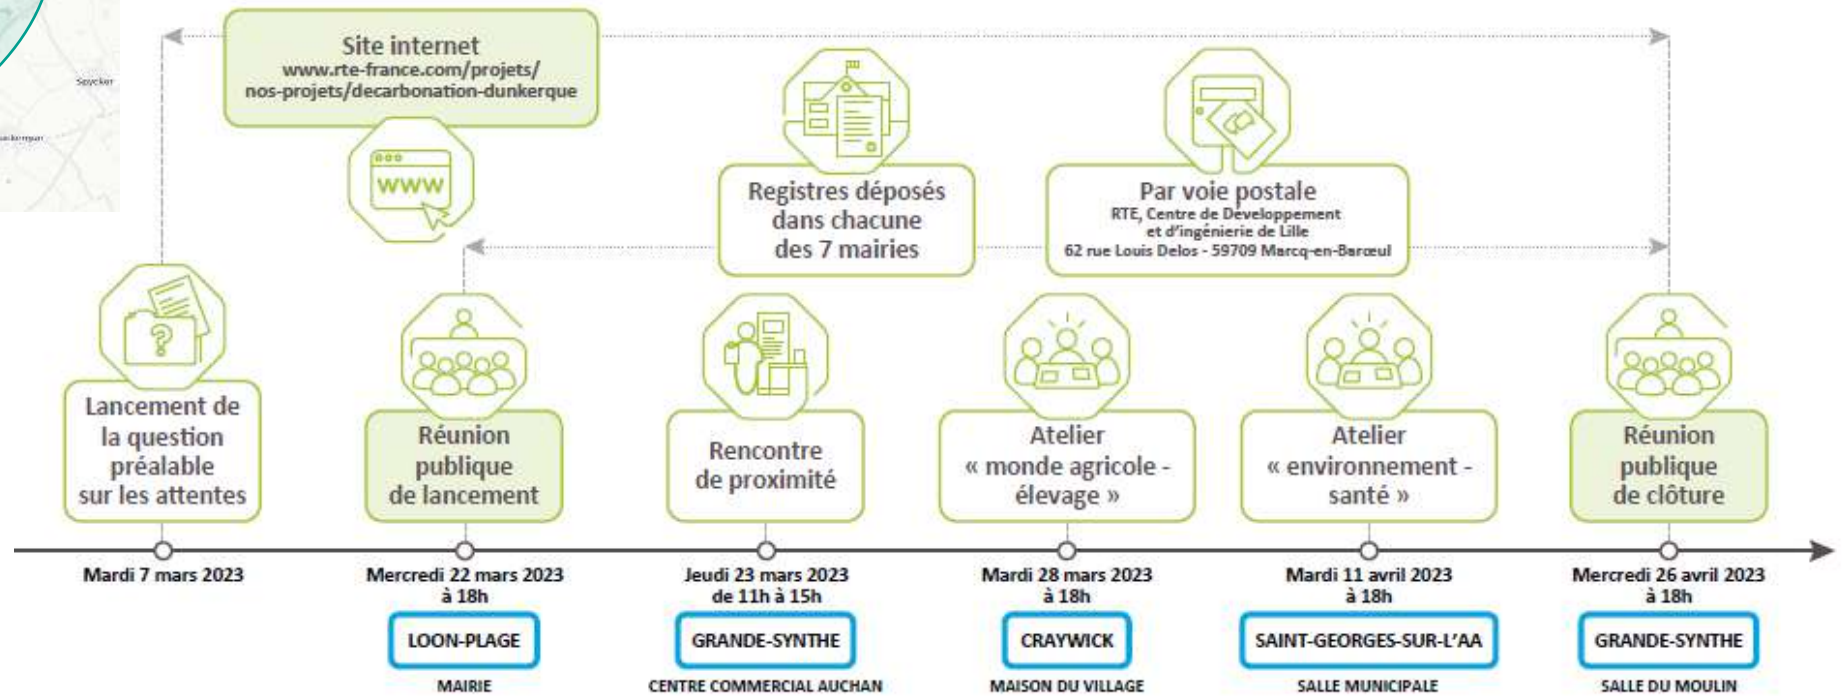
Spycker

Site internet
www.rte-france.com/projets/nos-projets/decarbonation-dunkerque

www

Registres déposés dans chacune des 7 mairies

Par voie postale
RTE, Centre de Développement et d'ingénierie de Lille
62 rue Louis Delos - 59709 Marcq-en-Barœul

Lancement de la question préalable sur les attentes
Mardi 7 mars 2023

Réunion publique de lancement
Mercredi 22 mars 2023 à 18h
LOON-PLAGE
MAIRIE

Rencontre de proximité
Jeudi 23 mars 2023 de 11h à 15h
GRANDE-SYNTHE
CENTRE COMMERCIAL AUCHAN

Atelier « monde agricole - élevage »
Mardi 28 mars 2023 à 18h
CRAYWICK
MAISON DU VILLAGE

Atelier « environnement - santé »
Mardi 11 avril 2023 à 18h
SAINT-GEORGES-SUR-L'AA
SALLE MUNICIPALE

Réunion publique de clôture
Mercredi 26 avril 2023 à 18h
GRANDE-SYNTHE
SALLE DU MOULIN